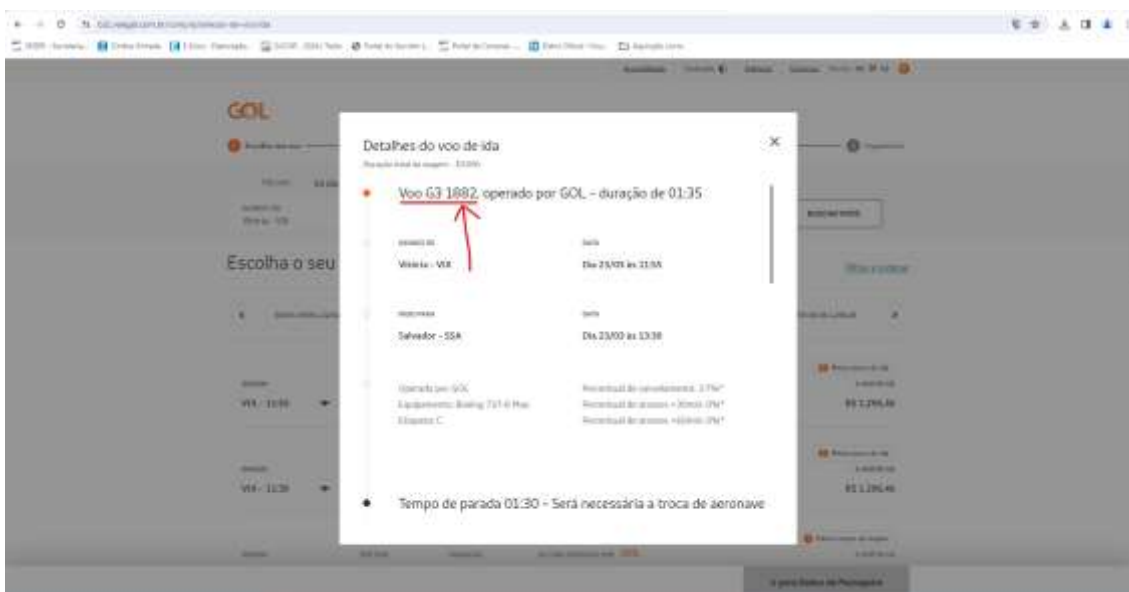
GOL

Detalhes do voo de ida

Voo G3 1882 operado por GOL - duração de 01:35

Vitória - VIX

Dia 23/03 às 11:55

Salvador - SSA

Dia 23/03 às 13:30

Operado por GOL
Equipamento: Boeing 737-8 Max
Etapas: C

Tempo de parada 01:30 - Será necessária a troca de aeronave

Escolha o seu

VIX - 11:55

VIX - 11:55

R$ 1.296,46

R$ 1.296,46